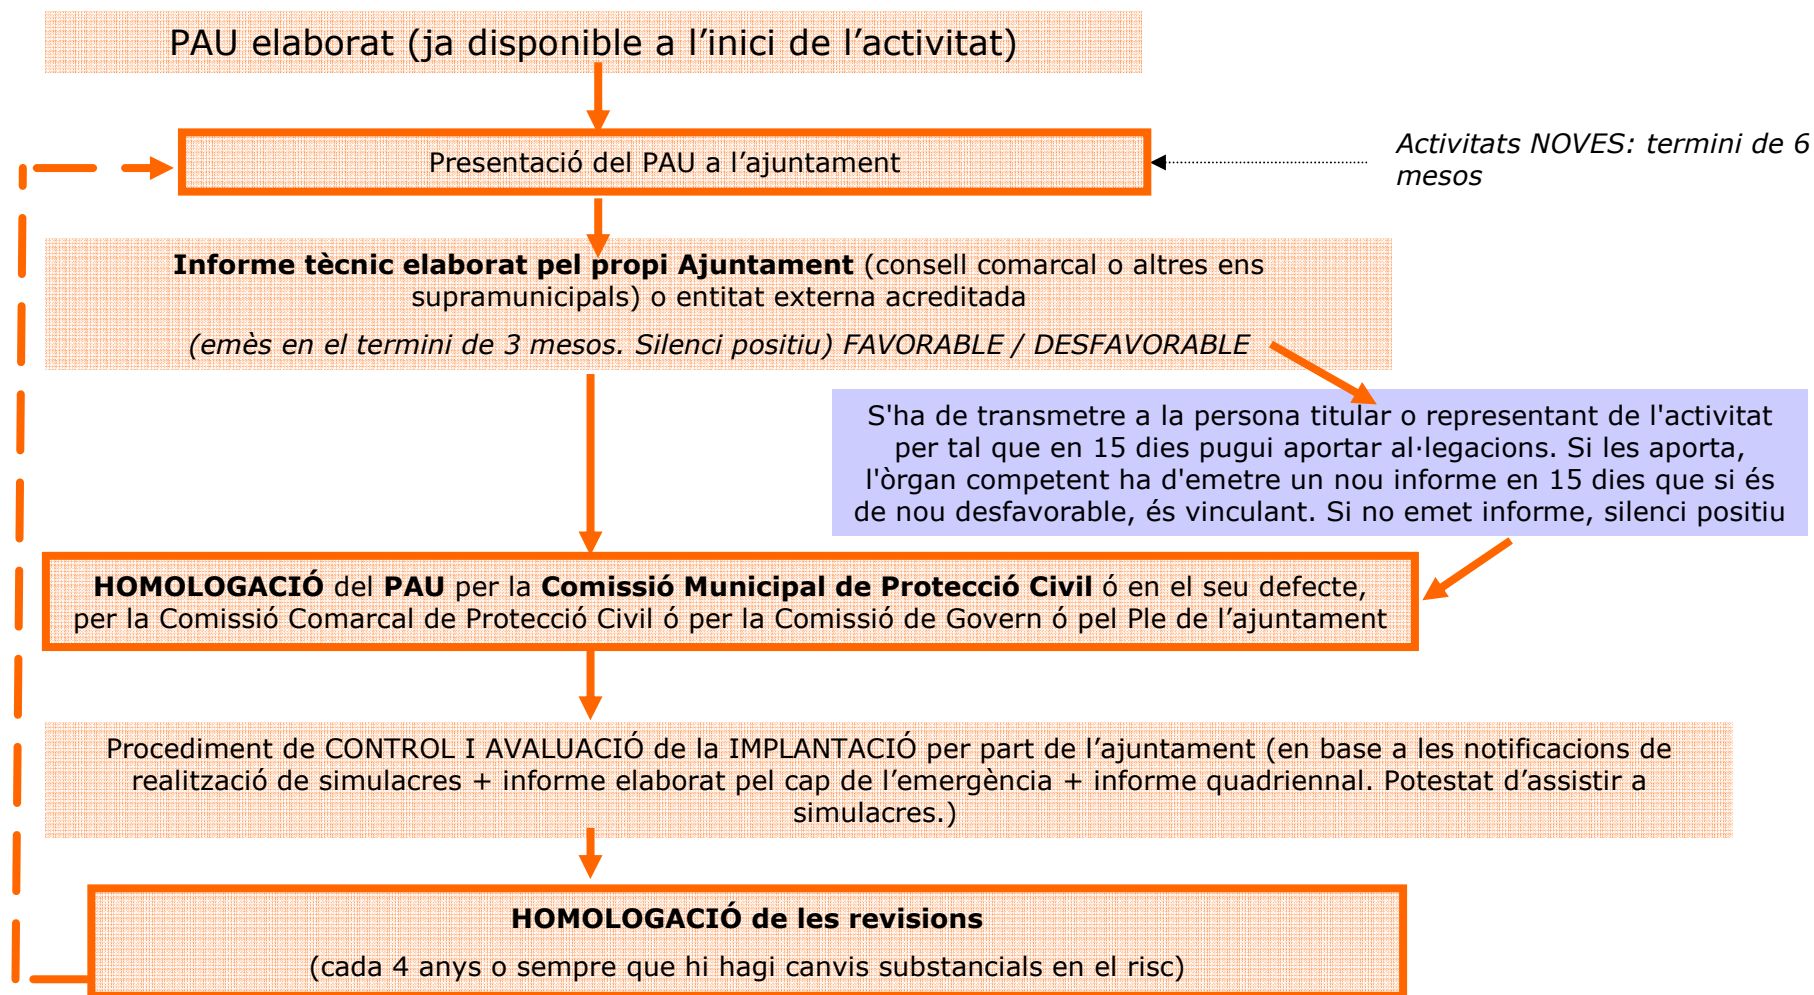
PAU elaborat (ja disponible a l’inici de l’activitat)

Presentació del PAU a l’ajuntament

*Activitats NOVES: termini de 6 mesos*

**Informe tècnic elaborat pel propi Ajuntament** (consell comarcal o altres ens supramunicipals) o entitat externa acreditada

*(emès en el termini de 3 mesos. Silenci positiu) FAVORABLE / DESFAVORABLE*

S'ha de transmetre a la persona titular o representant de l'activitat per tal que en 15 dies pugui aportar al·legacions. Si les aporta, l'òrgan competent ha d'emetre un nou informe en 15 dies que si és de nou desfavorable, és vinculant. Si no emet informe, silenci positiu

**HOMOLOGACIÓ** del **PAU** per la **Comissió Municipal de Protecció Civil** ó en el seu defecte, per la Comissió Comarcal de Protecció Civil ó per la Comissió de Govern ó pel Ple de l’ajuntament

Procediment de CONTROL I AVALUACIÓ de la IMPLANTACIÓ per part de l’ajuntament (en base a les notificacions de realització de simulacres + informe elaborat pel cap de l’emergència + informe quadriennal. Potestat d’assistir a simulacres.)

**HOMOLOGACIÓ de les revisions**

(cada 4 anys o sempre que hi hagi canvis substancials en el risc)